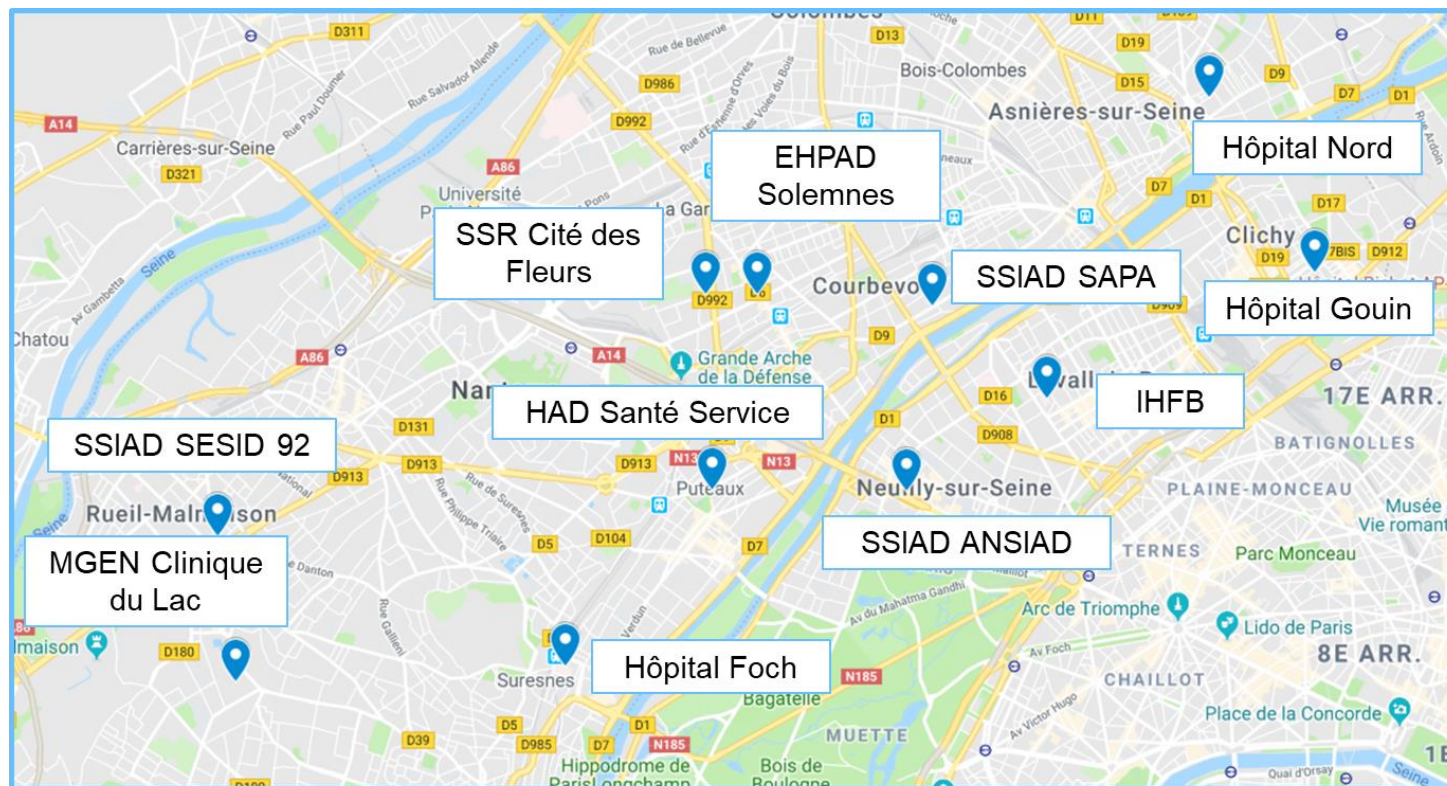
Colombes
D311
D13
D11
D19
Rue de Bellevue
Bois-Colombes
D19
D9
D986
D15
Asnières-sur-Seine
D7
D1
A14
Rue Paul Doumer
Rue Salvador Allende
D992
Hôpital Nord
Carrières-sur-Seine
A86
EHPAD Solemnes
D321
Université
D7
D1
D17
SSR Cité des Fleurs
Clichy
D19
D912
Seine
SSIAD SAPA
D992
Courbevo
Hôpital Gouin
Chatou
A86
A14
Grande Arche de la Défense
D9
Nan
HAD Santé Service
IHFB
17E ARR.
D16
SSIAD SESID 92
D131
D1
D908
BATIGNOLLES
D913
D913
N13
N13
Neuilly-sur-Seine
PLAINE-MONCEAU
Rueil-Malmaison
Puteaux
Musée Vie romant
D5
D104
D7
SSIAD ANSIAD
TERNES
Parc Monceau
MGEN Clinique du Lac
Rue de Suresnes
Av du Mahatma Gandhi
Arc de Triomphe
lmaison
D180
Lido de Paris
Av Foch
Hôpital Foch
8E ARR.
N185
Suresnes
Bagatelle
CHAILLOT
Av Victor Hugo
Place de la Concorde
D5
D1
MUETTE
D39
D985
D7
N185
Hippodrome de ParisLongchamp
Bois de Boulogne
Quai d'Orsay
Seine